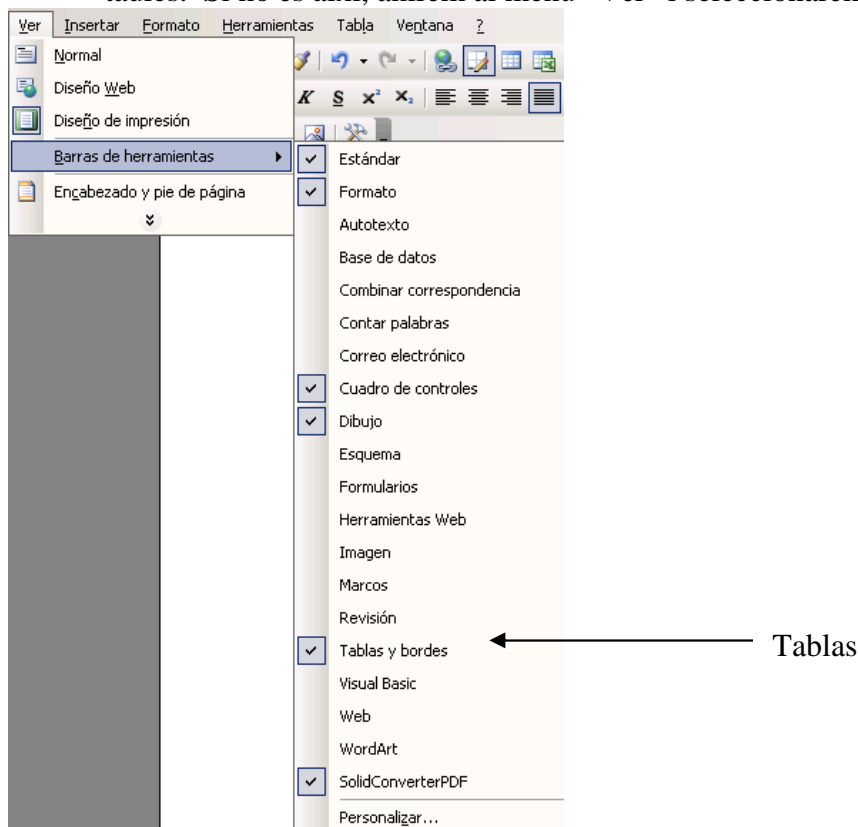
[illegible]

Ver Insertar Formato Herramientas Tabla Ventana ?

Normal
Diseño Web
Diseño de impresión
Barras de herramientas
Encabezado y pie de página

Estándar
Formato
Autotexto
Base de datos
Combinar correspondencia
Contar palabras
Correo electrónico
Cuadro de controles
Dibujo
Esquema
Formularios
Herramientas Web
Imagen
Marcos
Revisión
Tablas y bordes
Visual Basic
Web
WordArt
SolidConverterPDF
Personalizar...

Tablas